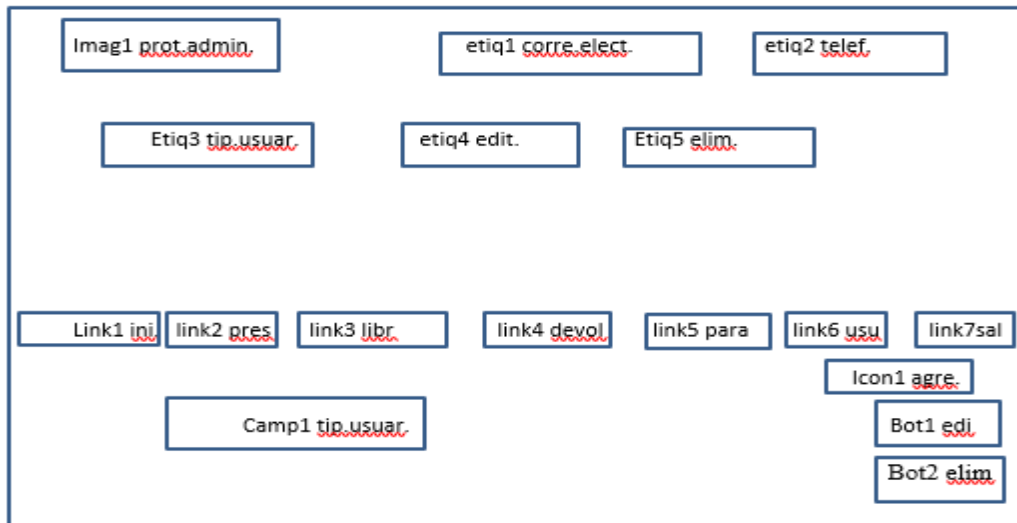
Imag1 prot.admin.

etiq1 corre.elect.

etiq2 telef.

Etiq3 tip.usuar.

etiq4 edit.

Etiq5 elim.

Link1 ini.

link2 pres

link3 libr

link4 devol

link5 para

link6 usu

link7sal

Icon1 agre.

Camp1 tip.usuar.

Bot1 edi

Bot2 elim